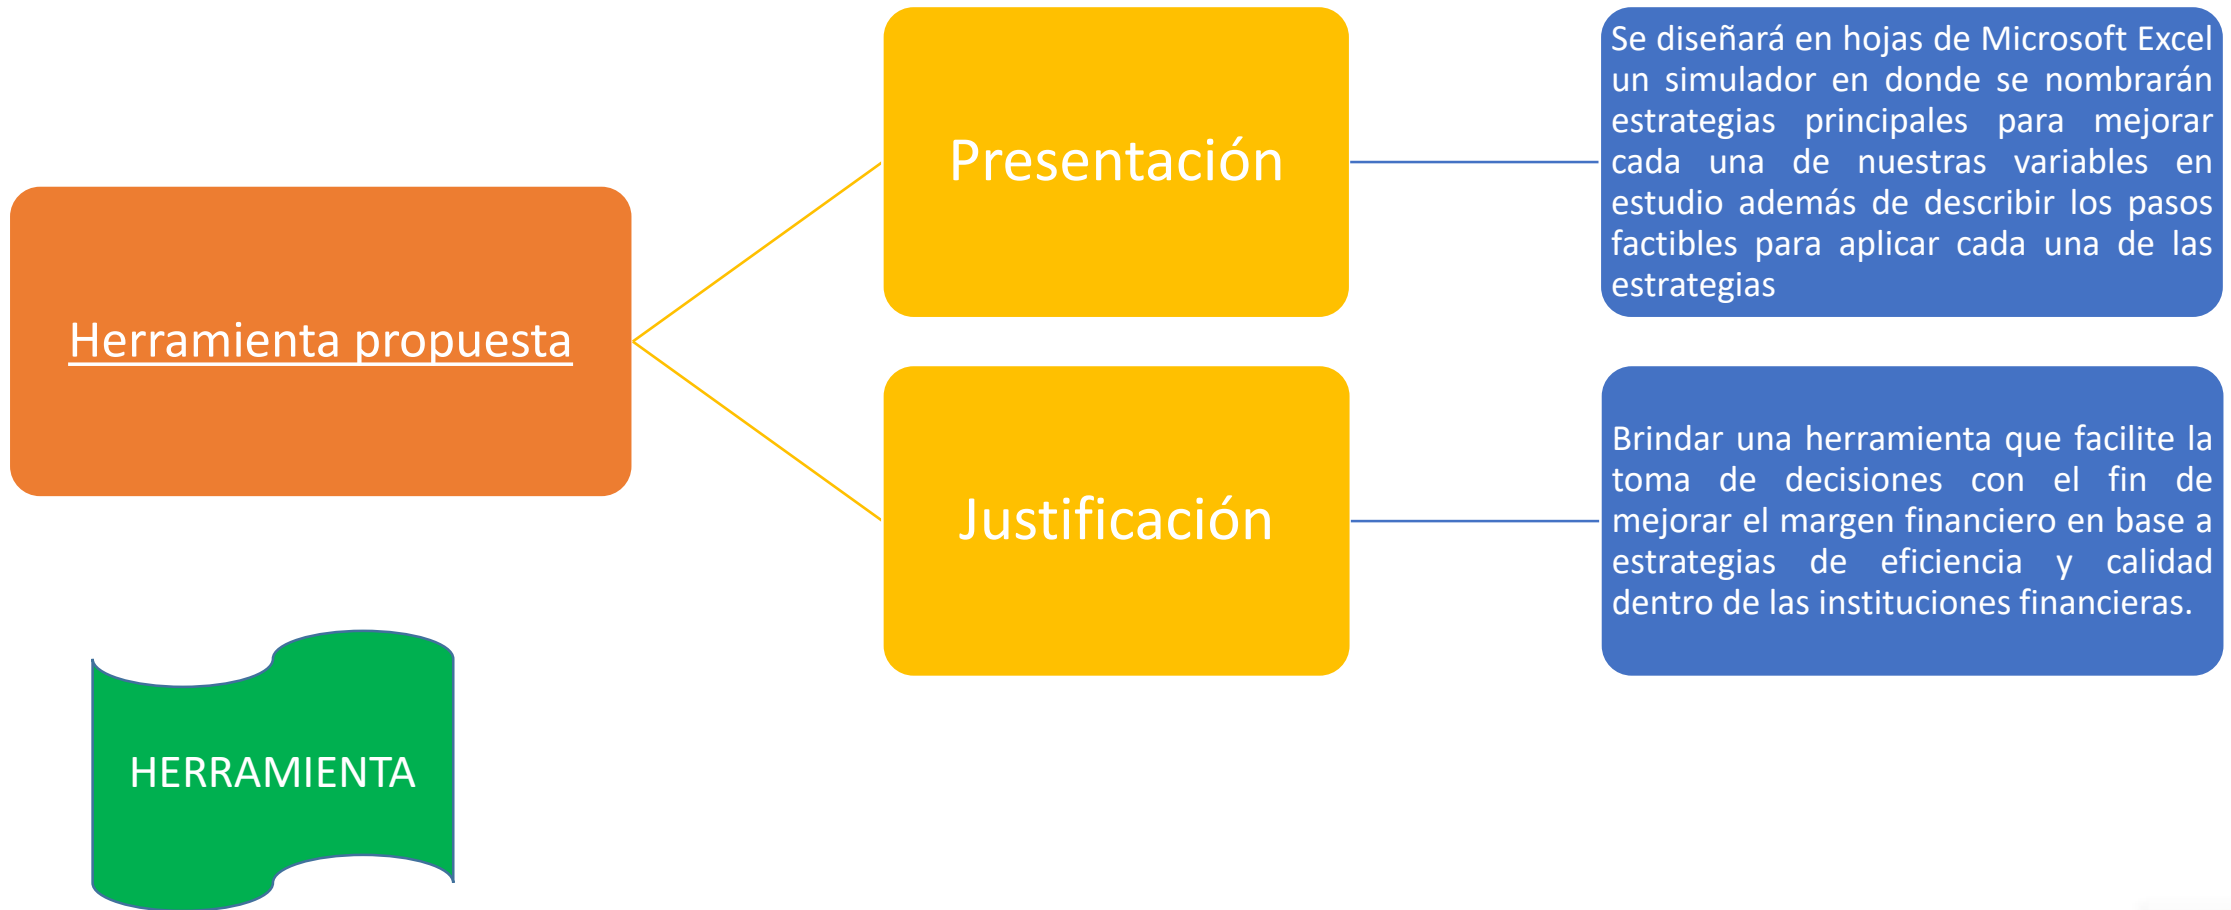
Herramienta propuesta

Presentación

Se diseñará en hojas de Microsoft Excel un simulador en donde se nombrarán estrategias principales para mejorar cada una de nuestras variables en estudio además de describir los pasos factibles para aplicar cada una de las estrategias

Justificación

Brindar una herramienta que facilite la toma de decisiones con el fin de mejorar el margen financiero en base a estrategias de eficiencia y calidad dentro de las instituciones financieras.

HERRAMIENTA